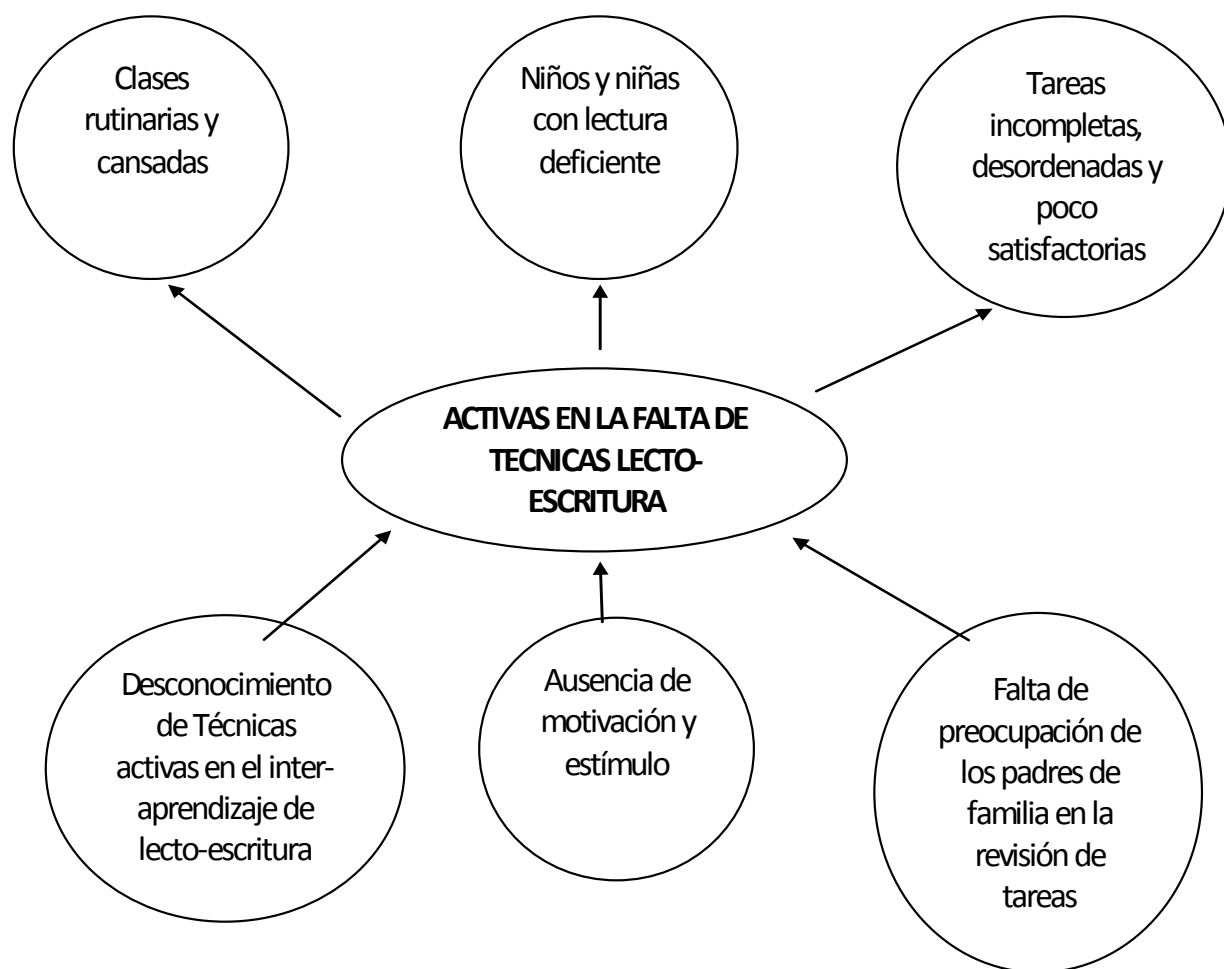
Clases rutinarias y cansadas

Niños y niñas con lectura deficiente

Tareas incompletas, desordenadas y poco satisfactorias

ACTIVAS EN LA FALTA DE TECNICAS LECTO-ESCRITURA

Desconocimiento de Técnicas activas en el inter-aprendizaje de lecto-escritura

Ausencia de motivación y estímulo

Falta de preocupación de los padres de familia en la revisión de tareas